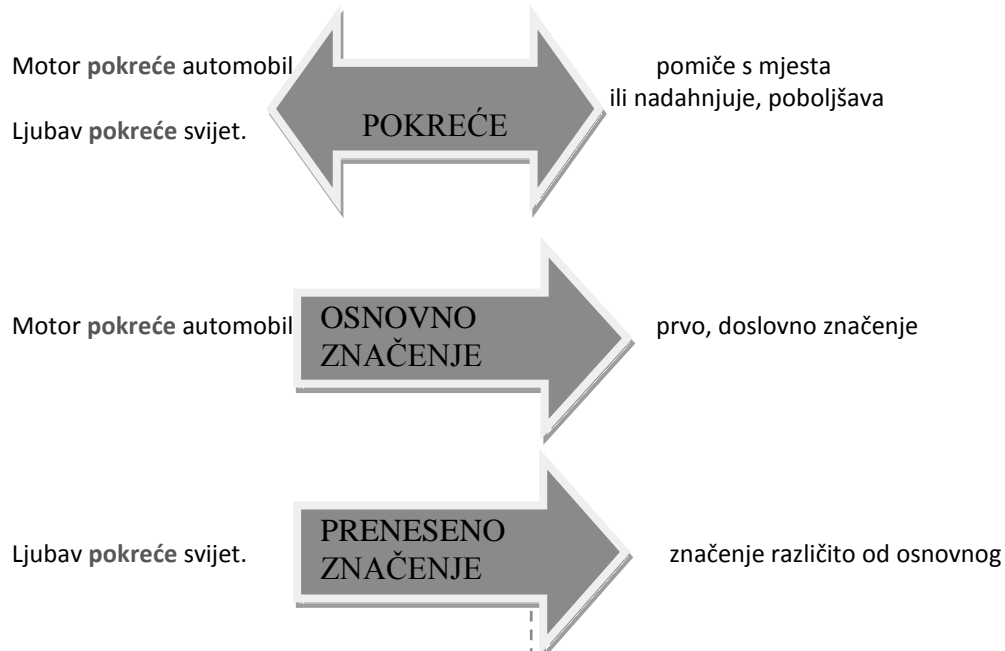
Motor **pokreće** automobil

Ljubav **pokreće** svijet.

POKREĆE

pomiče s mjesta

ili nadahnjuje, poboljšava

Motor **pokreće** automobil

OSNOVNO ZNAČENJE

prvo, doslovno značenje

Ljubav **pokreće** svijet.

PRENESENO ZNAČENJE

značenje različito od osnovnog